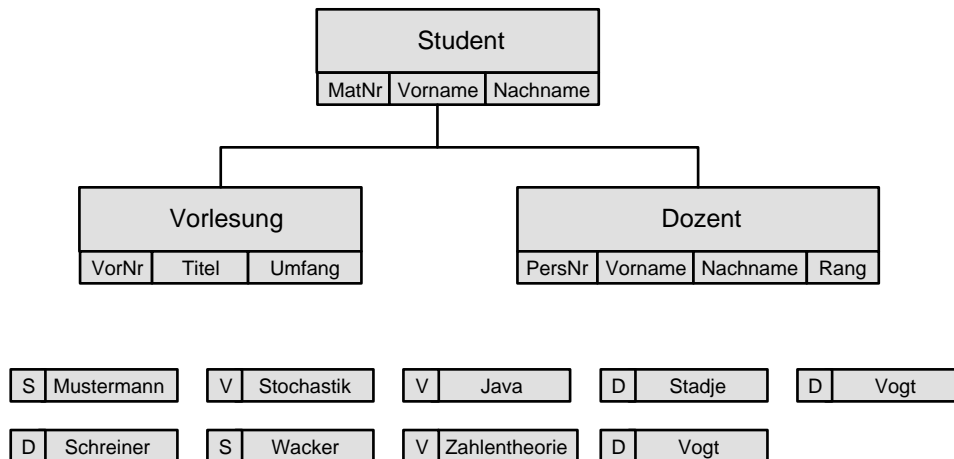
Student

MatNr | Vorname | Nachname

Vorlesung

VorNr | Titel | Umfang

Dozent

PersNr | Vorname | Nachname | Rang

S Mustermann

V Stochastik

V Java

D Stadje

D Vogt

D Schreiner

S Wacker

V Zahlentheorie

D Vogt